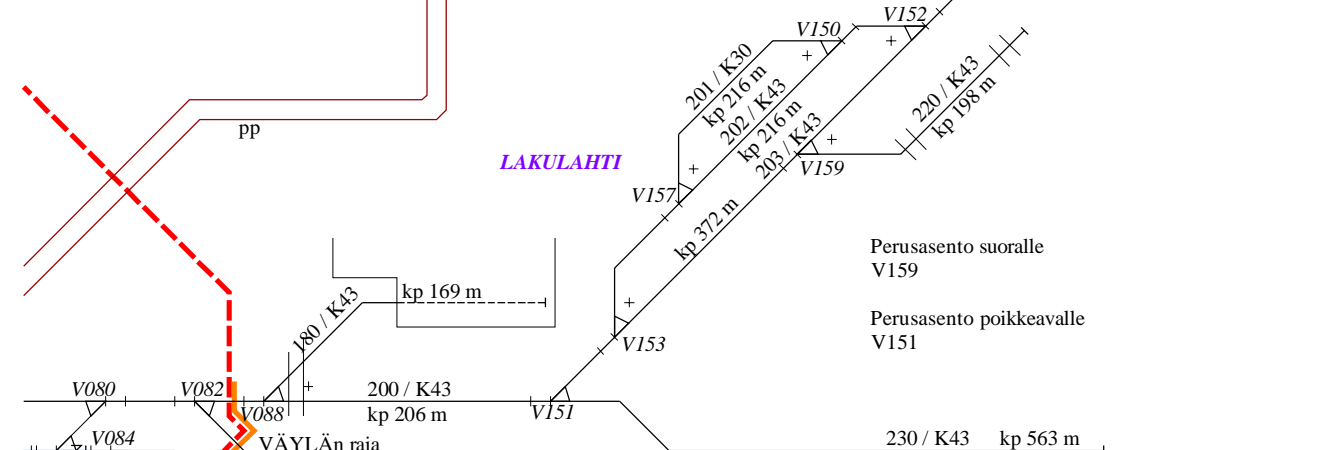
V150
V152
201 / K30
kp 216 m
202 / K43
kp 216 m
203 / K43
220 / K43
kp 198 m
pp
LAKULAHTI
V157
V159
kp 372 m
Perusasento suoralle
V159
kp 169 m
180 / K43
Perusasento poikkeavalle
V151
V153
V080
V082
200 / K43
V088
kp 206 m
V151
V084
VÄYLÄn raja
230 / K43
kp 563 m